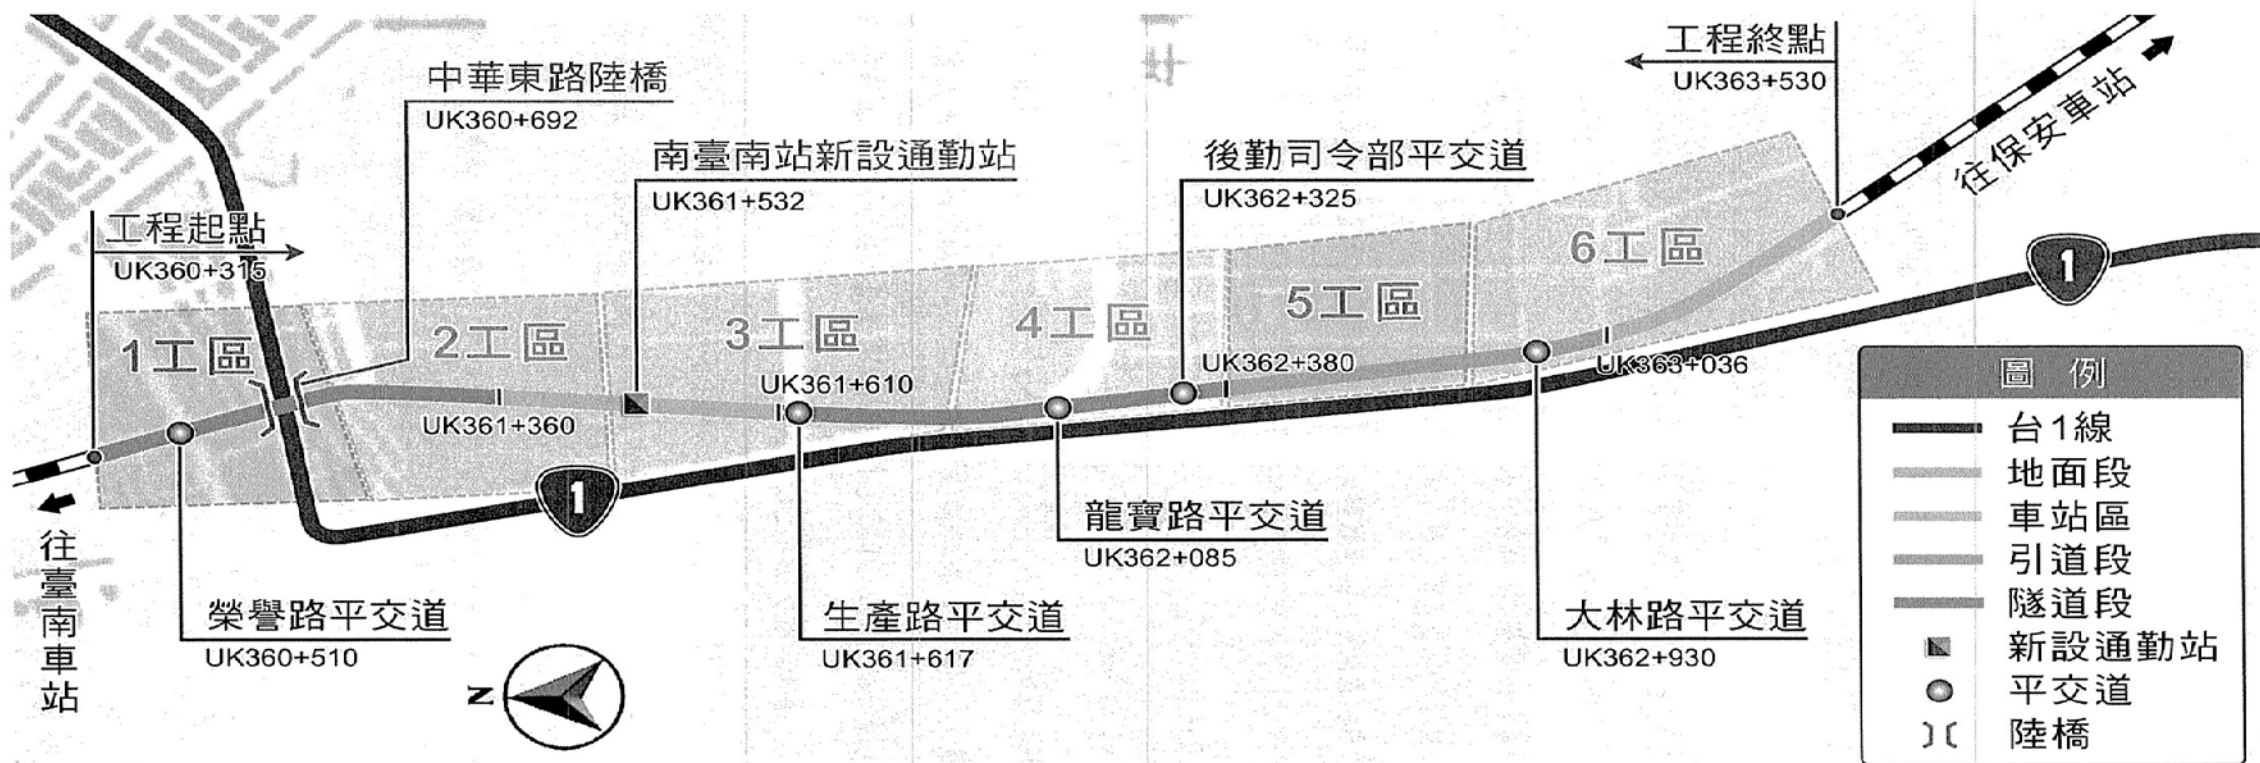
中華東路陸橋
UK360+692

南臺南站新設通勤站
UK361+532

後勤司令部平交道
UK362+325

工程終點
UK363+530

往保安車站

工程起點
UK360+315

1工區

2工區

3工區

4工區

5工區

6工區

UK361+360

UK361+610

UK362+380

UK363+036

1

1

往臺南車站

榮譽路平交道
UK360+510

生產路平交道
UK361+617

龍寶路平交道
UK362+085

大林路平交道
UK362+930

N

圖 例
台1線
地面段
車站區
引道段
隧道段
新設通勤站
平交道
陸橋